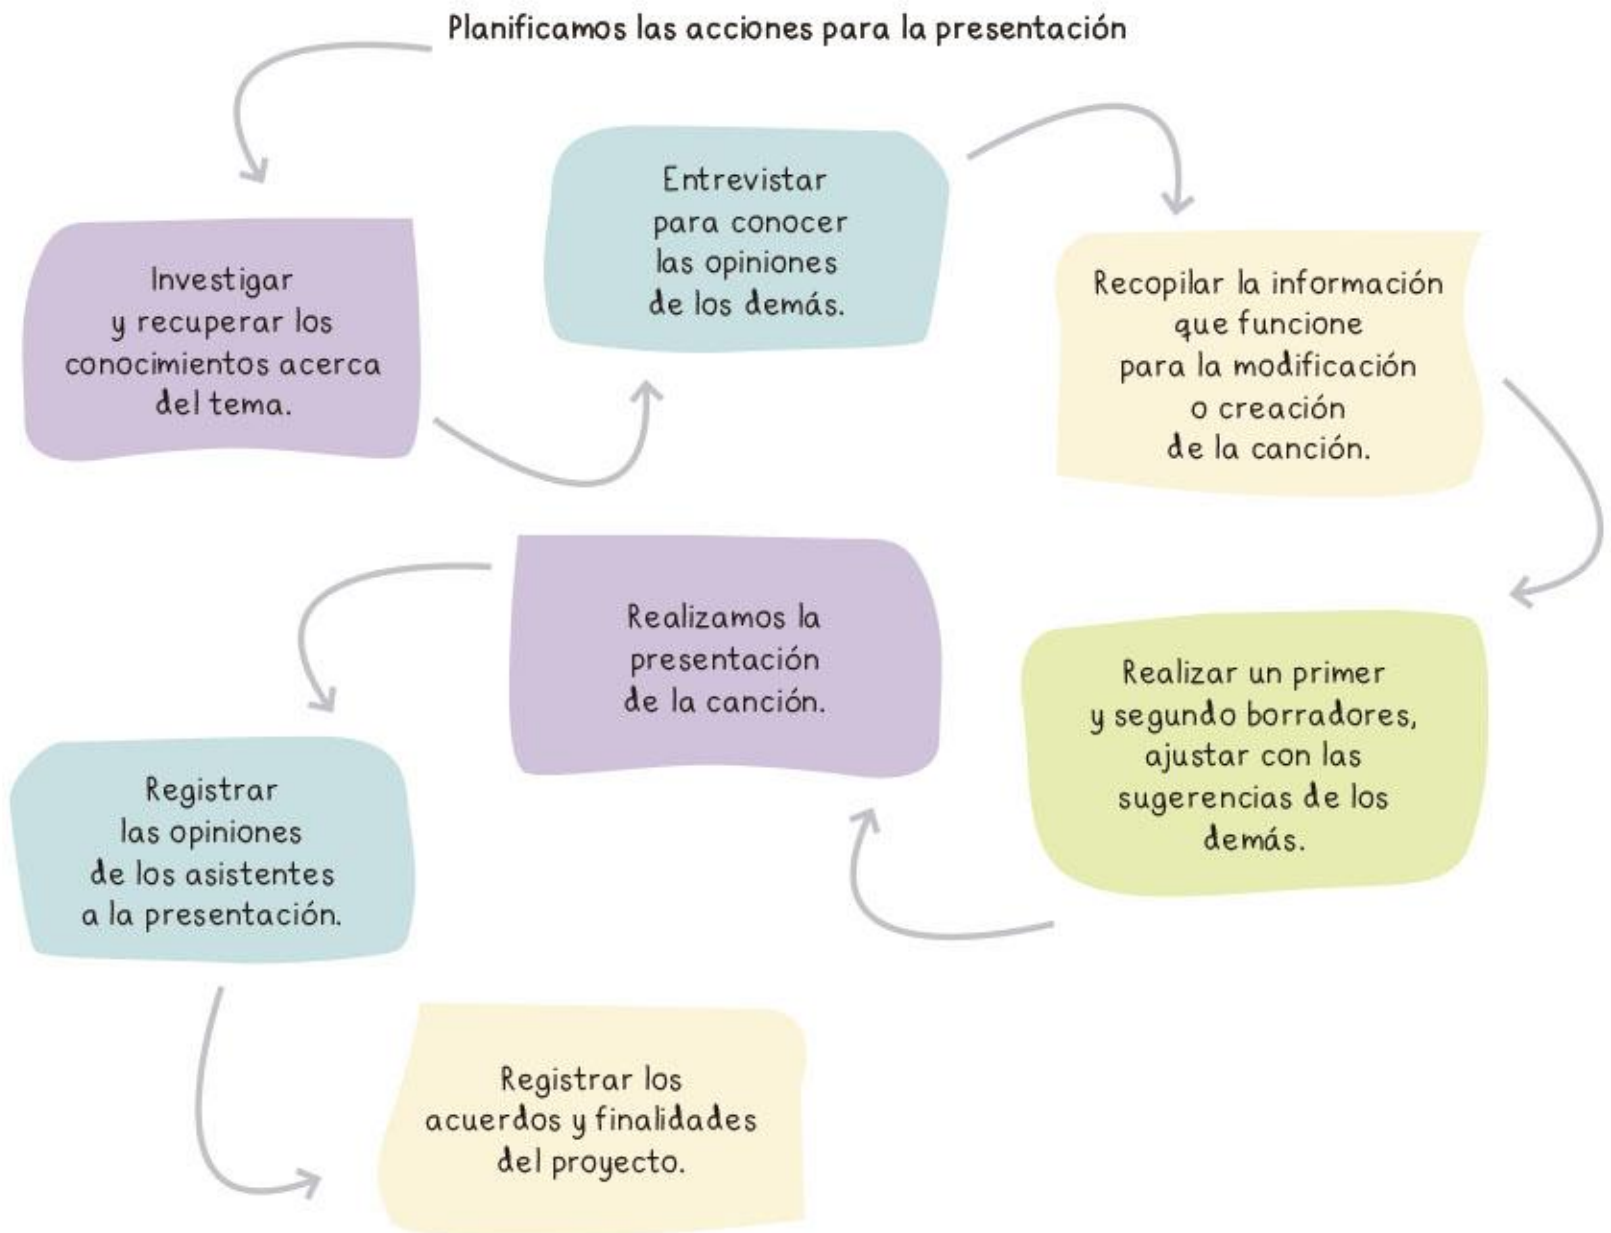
Planificamos las acciones para la presentación

Investigar y recuperar los conocimientos acerca del tema.

Entrevistar para conocer las opiniones de los demás.

Recopilar la información que funcione para la modificación o creación de la canción.

Realizar un primer y segundo borradores, ajustar con las sugerencias de los demás.

Realizamos la presentación de la canción.

Registrar las opiniones de los asistentes a la presentación.

Registrar los acuerdos y finalidades del proyecto.